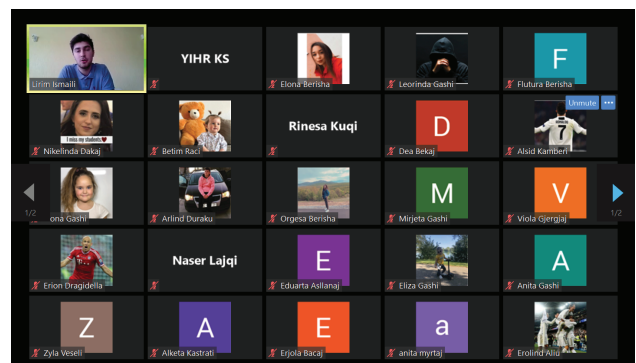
Lirim Ismaili

YIHR KS

Elona Berisha

Leorinda Gashi

F

Flutura Berisha

I miss my students ❤

Nikelinda Dakaj

Betim Raci

Rinesa Kuqi

D

Dea Bekaj

Unmute

•••

Alsid Kamberi

1/2

ona Gashi

Arlind Duraku

Orgesa Berisha

M

Mirjeta Gashi

V

Viola Gjergjaj

1/2

Erion Dragidella

Naser Lajqi

E

Eduarta Asllanaj

Eliza Gashi

A

Anita Gashi

Z

Zyla Veseli

A

Alketa Kastrati

E

Erjola Bacaj

a

anita myrtaj

Erolind Aliu